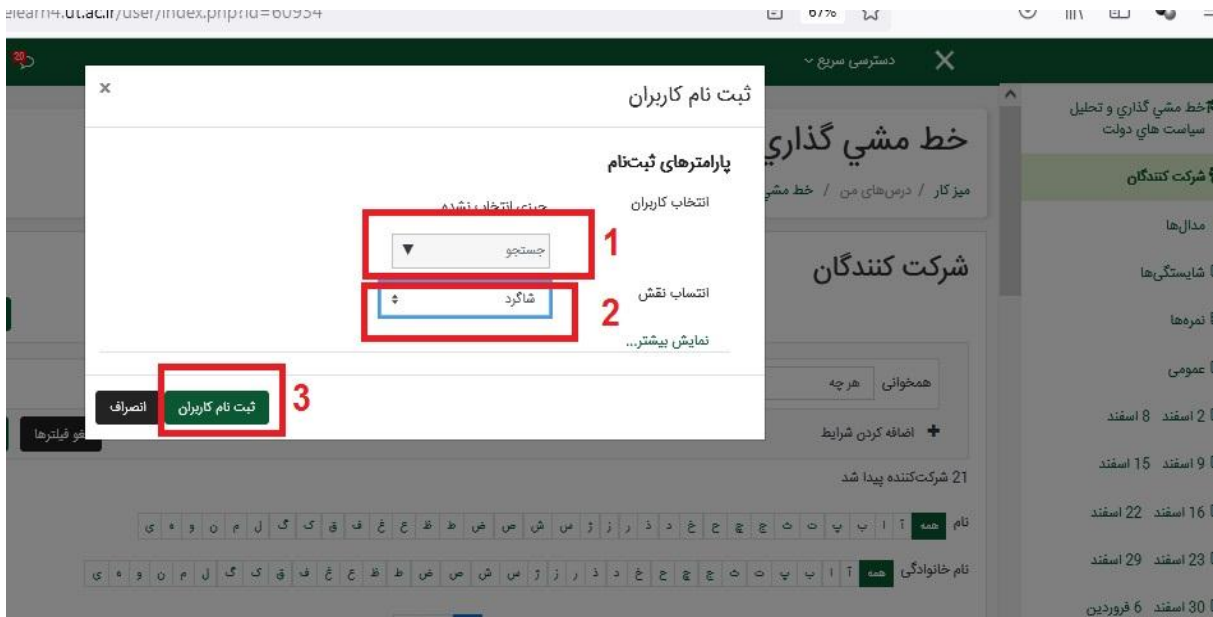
elearn4.ut.ac.ir/user/index.php?id=60954

67%

دسترسی سریع

20

ثبت نام کاربران

×

پارامترهای ثبت‌نام

انتخاب کاربران

چیزی انتخاب نشده

جستجو

1

انتساب نقش

شاگرد

2

نمایش بیشتر...

3

ثبت نام کاربران

انصراف

خط مشي گذاري و تحليل سياست هاي دولت

شرکت کنندگان

مدال‌ها

شایستگی‌ها

نمره‌ها

عمومی

2 اسفند 8 اسفند

9 اسفند 15 اسفند

16 اسفند 22 اسفند

23 اسفند 29 اسفند

30 اسفند 6 فروردین

خط مشي گذاري

میز کار / درس‌های من / خط مشي

شرکت کنندگان

همخوانی هر چه

اضافه کردن شرایط

لغو فیلترها

21 شرکت‌کننده پیدا شد

نام همه آ ا ب پ ت ث ج چ ح خ د ذ ر ز ژ س ش ص ض ط ظ ع غ ف ق ک گ ل م ن و ه ی

نام خانوادگی همه آ ا ب پ ت ث ج چ ح خ د ذ ر ز ژ س ش ص ض ط ظ ع غ ف ق ک گ ل م ن و ه ی